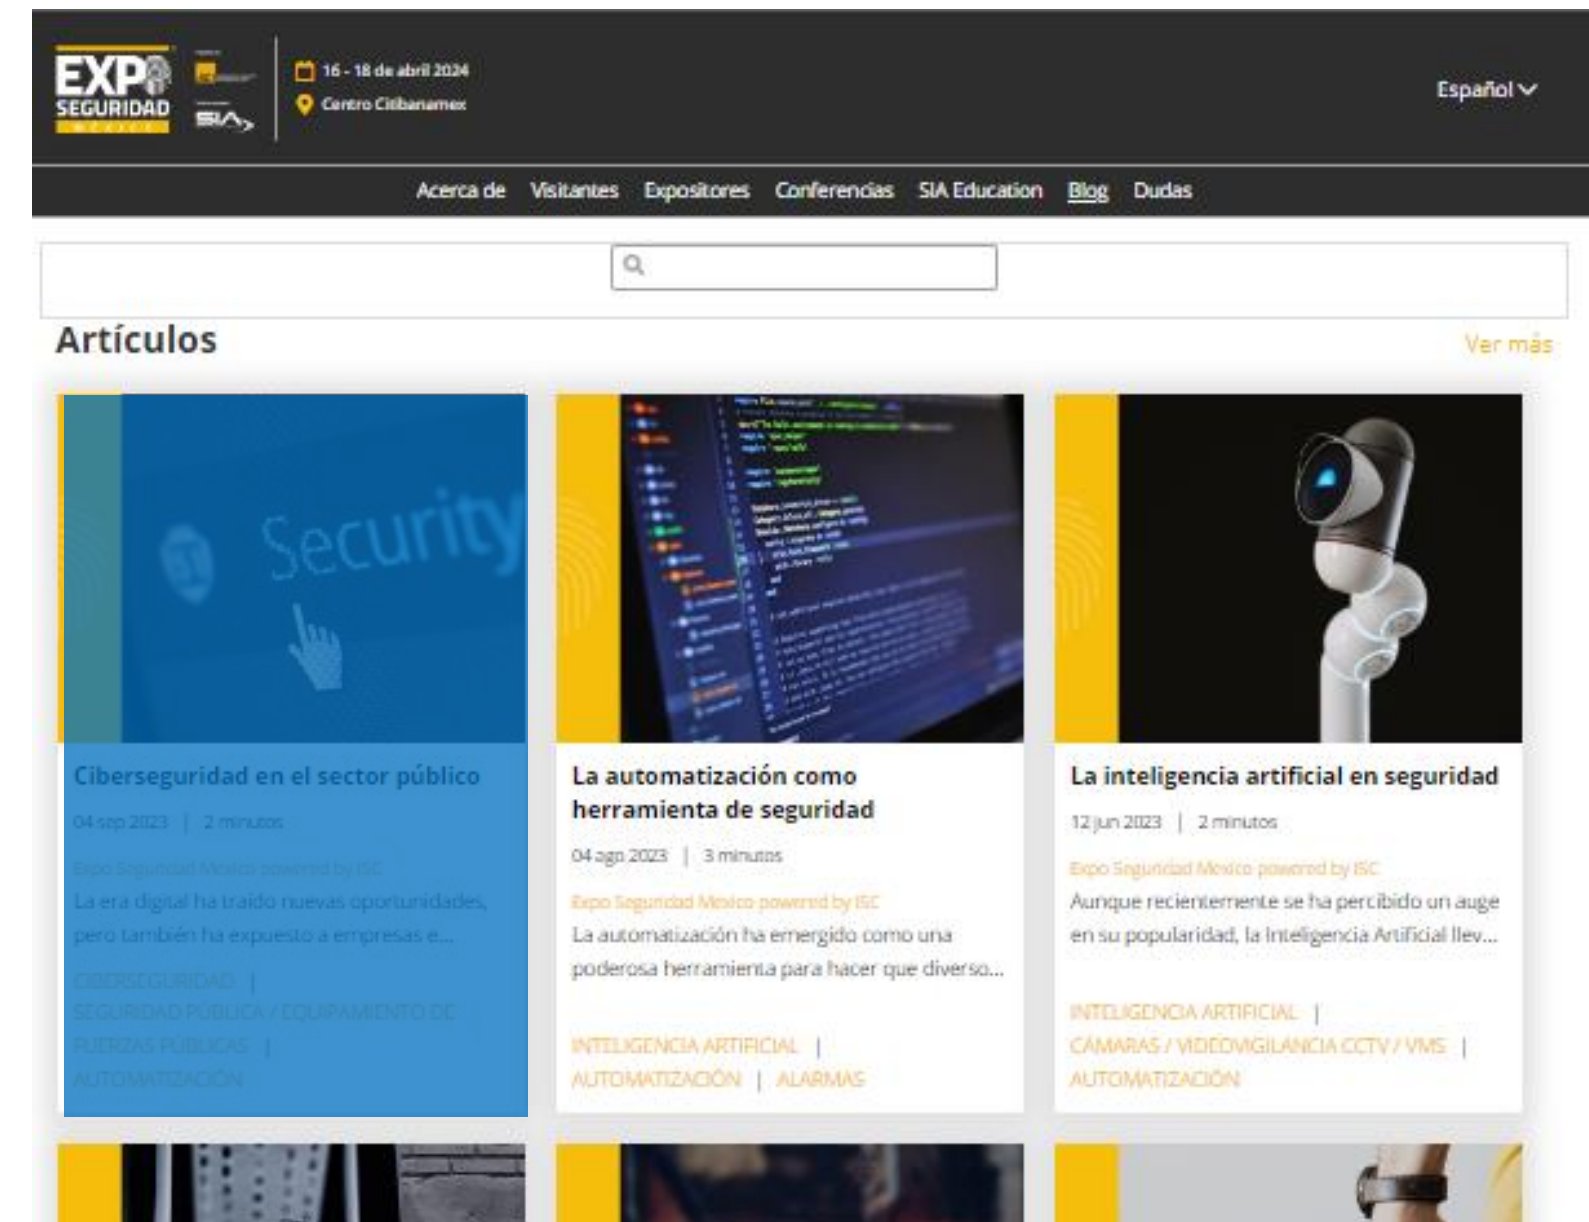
EXPO SEGURIDAD MÉXICO

SIA

16 - 18 de abril 2024

Centro Citibanamex

Español

Acerca de Visitantes Expositores Conferencias SIA Education Blog Dudas

Artículos

Ver más

Security

Ciberseguridad en el sector público

04 sep 2023 | 2 minutos

Expo Seguridad Mexico powered by ISC

La era digital ha traído nuevas oportunidades, pero también ha expuesto a empresas e...

CIBERSEGURIDAD | SEGURIDAD PÚBLICA / EQUIPAMIENTO DE FUERZAS PÚBLICAS | AUTOMATIZACIÓN

La automatización como herramienta de seguridad

04 ago 2023 | 3 minutos

Expo Seguridad Mexico powered by ISC

La automatización ha emergido como una poderosa herramienta para hacer que diverso...

INTELIGENCIA ARTIFICIAL | AUTOMATIZACIÓN | ALARMAS

La inteligencia artificial en seguridad

12 jun 2023 | 2 minutos

Expo Seguridad Mexico powered by ISC

Aunque recientemente se ha percibido un auge en su popularidad, la Inteligencia Artificial llev...

INTELIGENCIA ARTIFICIAL | CÁMARAS / VIDEOVIGILANCIA CCTV / VMS | AUTOMATIZACIÓN